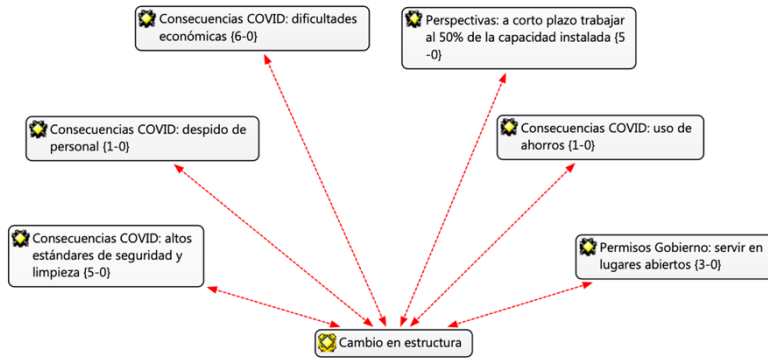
Consecuencias COVID: dificultades económicas {6-0}

Perspectivas: a corto plazo trabajar al 50% de la capacidad instalada {5-0}

Consecuencias COVID: despido de personal {1-0}

Consecuencias COVID: uso de ahorros {1-0}

Consecuencias COVID: altos estándares de seguridad y limpieza {5-0}

Permisos Gobierno: servir en lugares abiertos {3-0}

Cambio en estructura